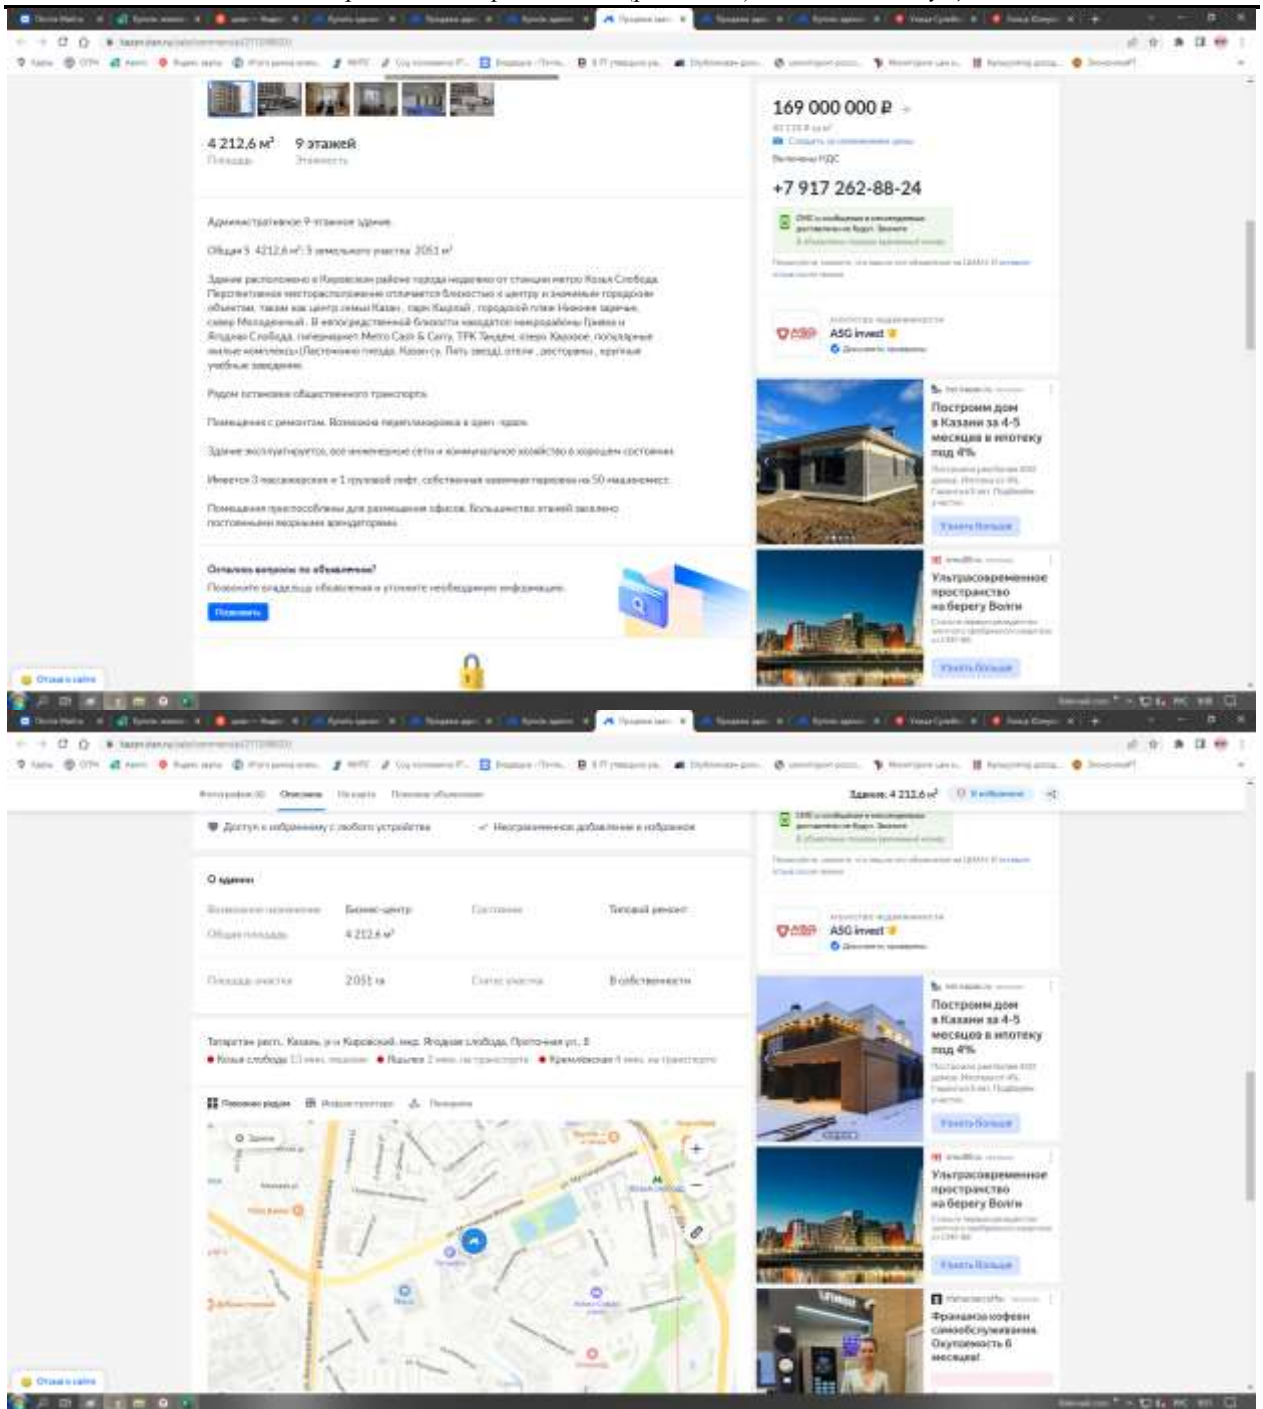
4 212,6 м²
Площадь

9 этажей
Этажность

Административное 9-этажное здание.

Общая S 4212,6 м². S земельного участка 2051 м²

Здание расположено в Кировском районе города недалеко от станции метро Козья Слобода. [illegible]

Рядом остановки общественного транспорта.

Помещения с ремонтом. Возможна перепланировка в open-space.

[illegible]

Имеется 3 пассажирских и 1 грузовой лифт, собственная охраняемая парковка на 50 машиномест.

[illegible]

Остались вопросы по объявлению?
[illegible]
Позвонить

169 000 000 ₽
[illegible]
+7 917 262-88-24

ASG invest

Построим дом в Казани за 4-5 месяцев в ипотеку под 4%
Узнать больше

Ультрасовременное пространство на берегу Волги
Узнать больше

Отзыв о сайте

Фотографии Описание На карте Похожие объявления
Здание, 4 212,6 м²

Доступ к избранному с любого устройства
Неограниченное добавление в избранное

О здании
Возможное назначение | Бизнес-центр | Состояние | Типовой ремонт
Общая площадь | 4 212,6 м²
Площадь участка | 2051 га | Статус участка | В собственности

Татарстан респ., Казань, р-н Кировский, мкр. Ягодная слобода, Проточная ул., 8
Козья слобода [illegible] Яшьлек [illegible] Кремлёвская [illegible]

ASG invest

Построим дом в Казани за 4-5 месяцев в ипотеку под 4%
Узнать больше

Ультрасовременное пространство на берегу Волги
Узнать больше

Франшиза кофеен самообслуживания. Окупаемость 6 месяцев!

Отзыв о сайте